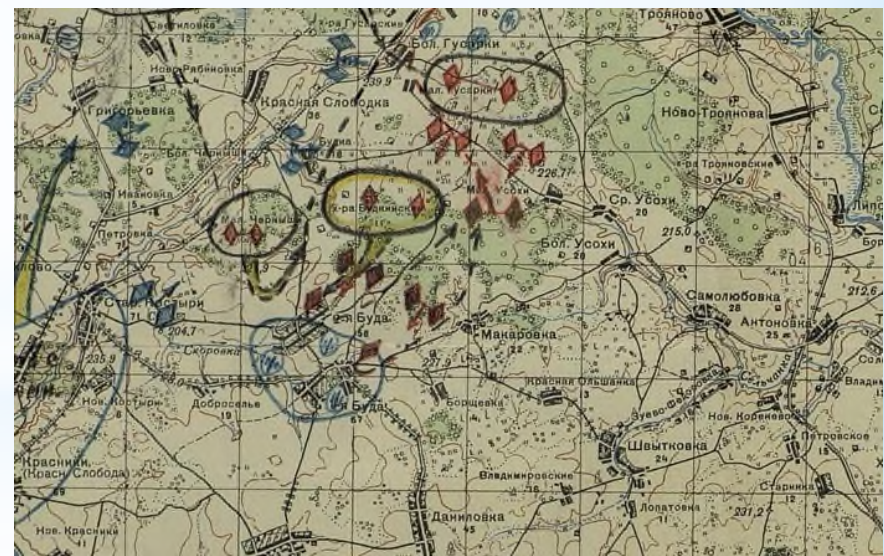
Светиловка
х-ра Гусевские
Бол. Гусинки
Трояново
Ново-Рябиновка
239.9
Мал. Гусинки
Григорьевка
Красная Слободка
Ново-Троянова
Бол. Черныш
Будки
Ивановка
х-ра Трояновские
226.7
Мал. Усохи
Черныш
х-ра Будинские
Ср. Усохи
Петровка
Бол. Усохи
215.0
Ст. Костыри
Самолюбовка
212.6
204.7
Буда
Антоновка
Скоровка
Макаровка
235.9
Нов. Костыри
Доброселье
Буда
Красная Ольшанка
Борщевка
Зуево-Федоровка
Нов. Кореневка
Красники
(Красн. Слобода)
Швытковка
Петровское
Владимировские
Старинка
Лопатовка
231.2
Нов. Красники
Даниловка